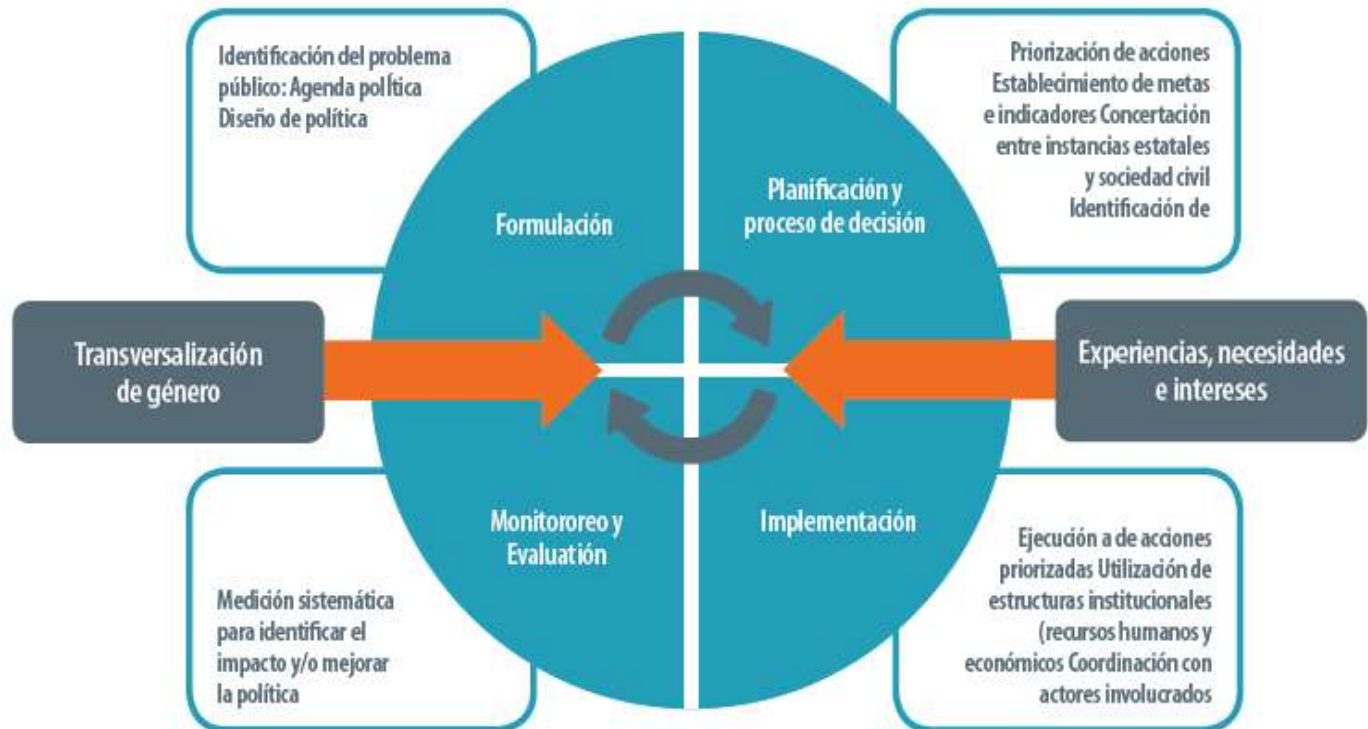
Identificación del problema público: Agenda política Diseño de política

Formulación

Planificación y proceso de decisión

Priorización de acciones Establecimiento de metas e indicadores Concertación entre instancias estatales y sociedad civil Identificación de

Transversalización de género

Experiencias, necesidades e intereses

Monitororeo y Evaluation

Implementación

Medición sistemática para identificar el impacto y/o mejorar la política

Ejecución a de acciones priorizadas Utilización de estructuras institucionales (recursos humanos y económicos Coordinación con actores involucrados